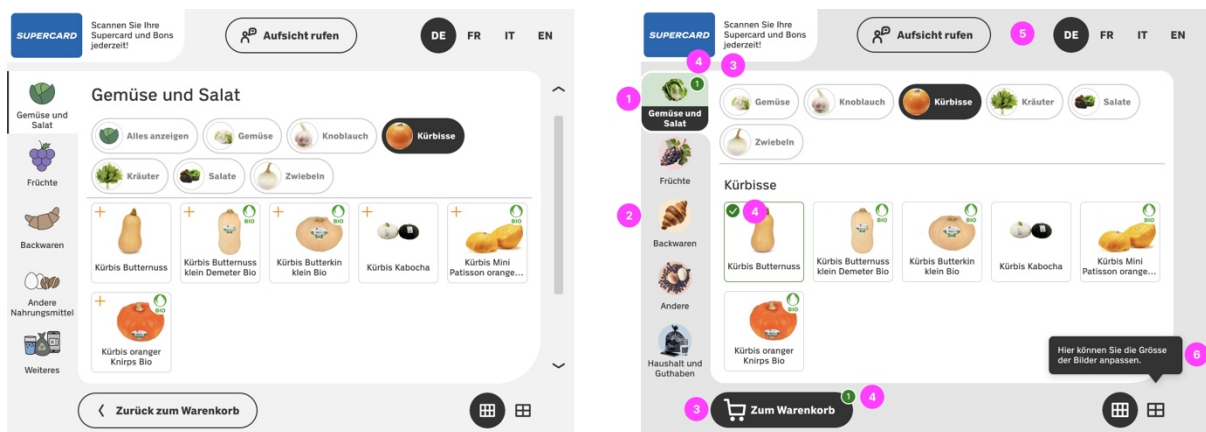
SUPERCARD
Scannen Sie Ihre Supercard und Bons jederzeit!
Aufsicht rufen
DE FR IT EN

Gemüse und Salat
Früchte
Backwaren
Andere Nahrungsmittel
Weiteres

Gemüse und Salat
Alles anzeigen
Gemüse
Knoblauch
Kürbisse
Kräuter
Salate
Zwiebeln

Kürbis Butternuss
BIO
Kürbis Butternuss klein Demeter Bio
BIO
Kürbis Butterkin klein Bio
Kürbis Kabocha
BIO
Kürbis Mini Patisson orange...
BIO
Kürbis oranger Knirps Bio

Zurück zum Warenkorb

SUPERCARD
Scannen Sie Ihre Supercard und Bons jederzeit!
Aufsicht rufen
5
DE FR IT EN
4
3
1
1
Gemüse und Salat
Früchte
2
Backwaren
Andere
Haushalt und Guthaben

Gemüse
Knoblauch
Kürbisse
Kräuter
Salate
Zwiebeln

Kürbisse
4
Kürbis Butternuss
BIO
Kürbis Butternuss klein Demeter Bio
BIO
Kürbis Butterkin klein Bio
Kürbis Kabocha
BIO
Kürbis Mini Patisson orange...
BIO
Kürbis oranger Knirps Bio

Hier können Sie die Grösse der Bilder anpassen.
6
3
Zum Warenkorb
1
4